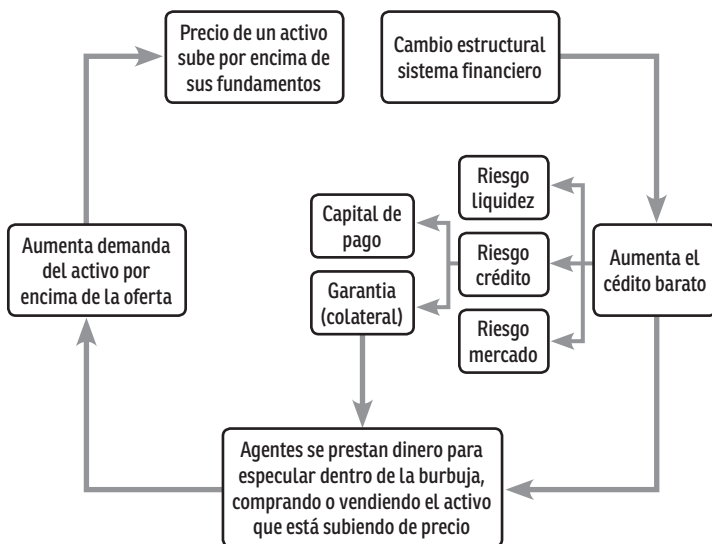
Precio de un activo sube por encima de sus fundamentos

Cambio estructural sistema financiero

Riesgo liquidez

Capital de pago

Riesgo crédito

Aumenta demanda del activo por encima de la oferta

Aumenta el cédito barato

Garantia (colateral)

Riesgo mercado

Agentes se prestan dinero para especular dentro de la burbuja, comprando o vendiendo el activo que está subiendo de precio